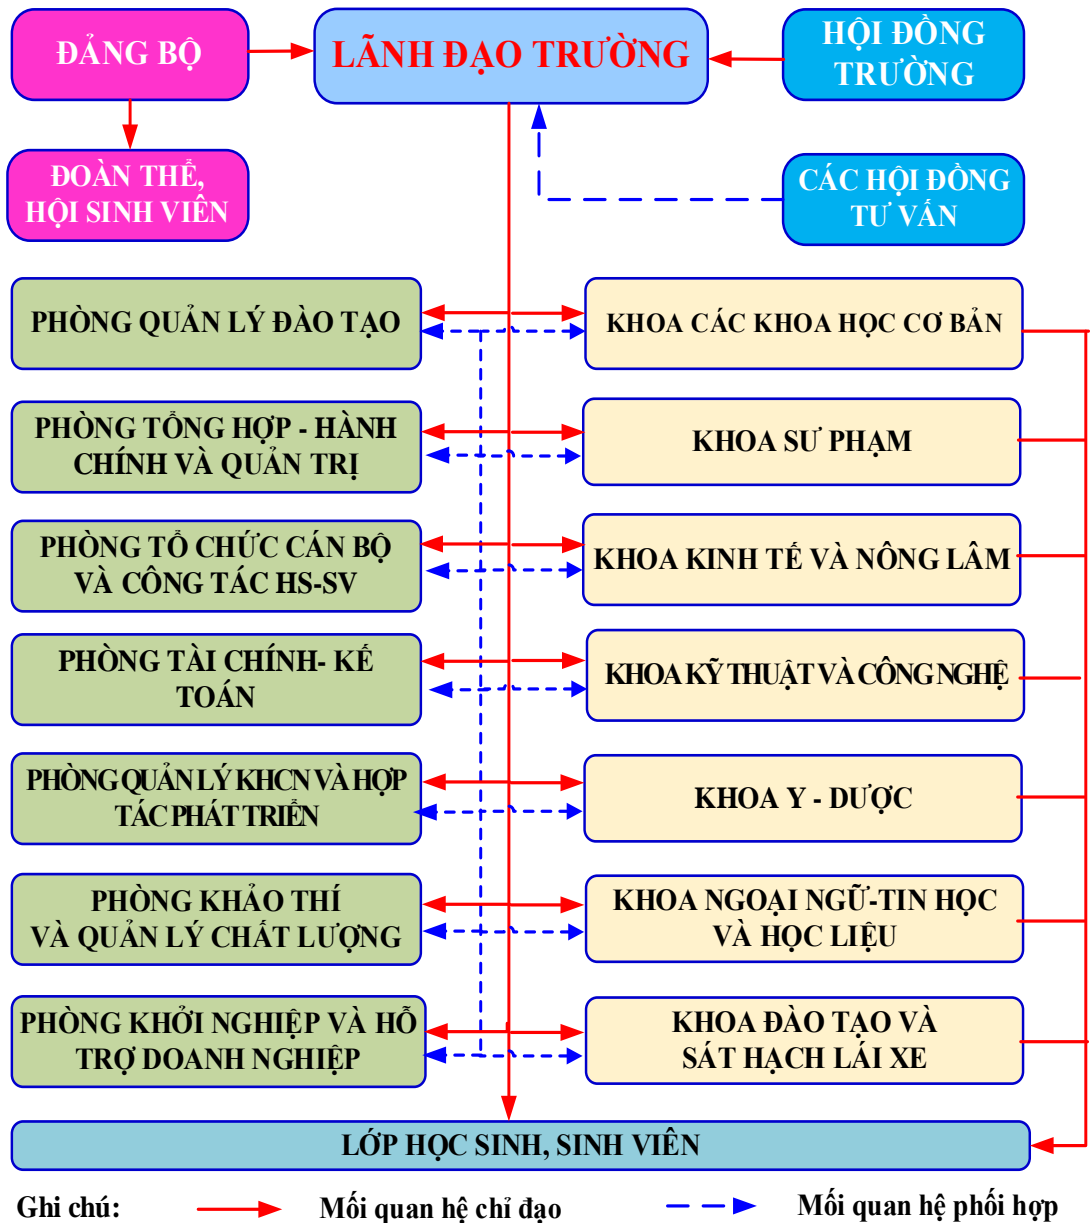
ĐẢNG BỘ

LÃNH ĐẠO TRƯỜNG

HỘI ĐỒNG TRƯỜNG

ĐOÀN THỂ, HỘI SINH VIÊN

CÁC HỘI ĐỒNG TƯ VẤN

PHÒNG QUẢN LÝ ĐÀO TẠO

KHOA CÁC KHOA HỌC CƠ BẢN

PHÒNG TỔNG HỢP - HÀNH CHÍNH VÀ QUẢN TRỊ

KHOA SƯ PHẠM

PHÒNG TỔ CHỨC CÁN BỘ VÀ CÔNG TÁC HS-SV

KHOA KINH TẾ VÀ NÔNG LÂM

PHÒNG TÀI CHÍNH- KẾ TOÁN

KHOA KỸ THUẬT VÀ CÔNG NGHỆ

PHÒNG QUẢN LÝ KHCN VÀ HỢP TÁC PHÁT TRIỂN

KHOA Y - DƯỢC

PHÒNG KHẢO THÍ VÀ QUẢN LÝ CHẤT LƯỢNG

KHOA NGOẠI NGỮ-TIN HỌC VÀ HỌC LIỆU

PHÒNG KHỞI NGHIỆP VÀ HỖ TRỢ DOANH NGHIỆP

KHOA ĐÀO TẠO VÀ SÁT HẠCH LÁI XE

LỚP HỌC SINH, SINH VIÊN

Ghi chú: Mối quan hệ chỉ đạo Mối quan hệ phối hợp